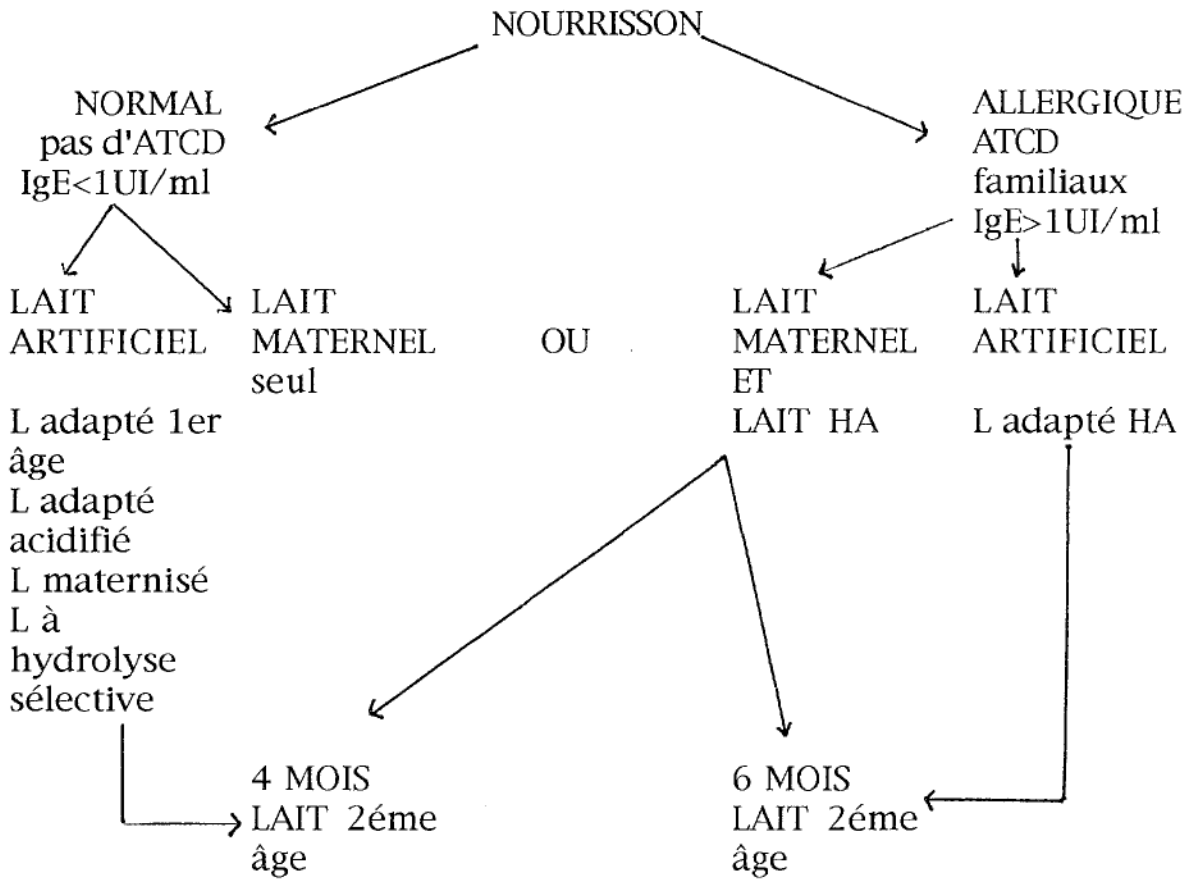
NOURRISSON

NORMAL
pas d'ATCD
IgE<1UI/ml

ALLERGIQUE
ATCD
familiaux
IgE>1UI/ml

LAIT
ARTIFICIEL

L adapté 1er âge
L adapté acidifié
L maternisé
L à hydrolyse sélective

LAIT
MATERNEL
seul

OU

LAIT
MATERNEL
ET
LAIT HA

LAIT
ARTIFICIEL

L adapté HA

4 MOIS
LAIT 2éme âge

6 MOIS
LAIT 2éme âge